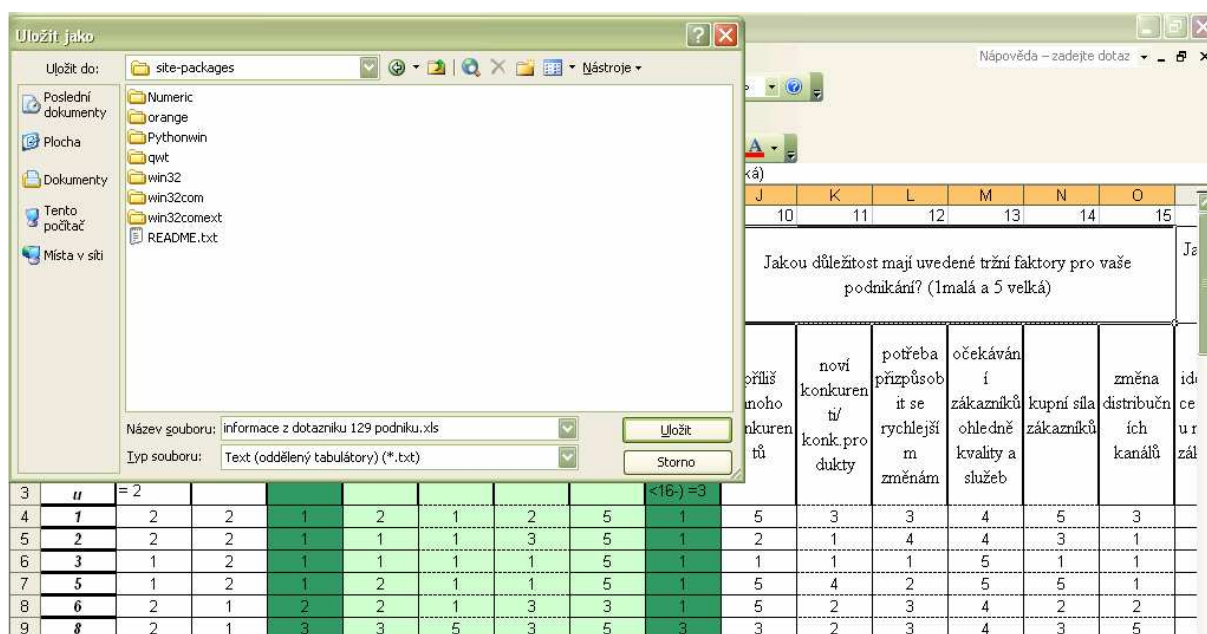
Uložit jako

Uložit do: site-packages

Nástroje

Poslední dokumenty

Plocha

Dokumenty

Tento počítač

Místa v síti

Numeric
orange
Pythonwin
qwt
win32
win32com
win32comext
README.txt

Název souboru: informace z dotazniku 129 podniku.xls

Typ souboru: Text (oddělený tabulátory) (*.txt)

Uložit

Storno

Nápověda – zadejte dotaz

ká)

| J | K | L | M | N | O |
|---|---|---|---|---|---|
| 10 | 11 | 12 | 13 | 14 | 15 |

Jakou důležitost mají uvedené tržní faktory pro vaše podnikání? (1malá a 5 velká)

Ja

příliš mnoho nkurentů | noví konkurenti/ konk.produkty | potřeba přizpůsobit se rychlejším změnám | očekávání zákazníků ohledně kvality a služeb | kupní síla zákazníků | změna distribučních kanálů | id ce u r zál

| 3 | u | = 2 | | | | | | | <16-) =3 | | | | | | |
|---|---|---|---|---|---|---|---|---|---|---|---|---|---|---|---|
| 4 | 1 | 2 | 2 | 1 | 2 | 1 | 2 | 5 | 1 | 5 | 3 | 3 | 4 | 5 | 3 |
| 5 | 2 | 2 | 2 | 1 | 1 | 1 | 3 | 5 | 1 | 2 | 1 | 4 | 4 | 3 | 1 |
| 6 | 3 | 1 | 2 | 1 | 1 | 1 | 1 | 5 | 1 | 1 | 1 | 1 | 5 | 1 | 1 |
| 7 | 5 | 1 | 2 | 1 | 2 | 1 | 1 | 5 | 1 | 5 | 4 | 2 | 5 | 5 | 1 |
| 8 | 6 | 2 | 1 | 2 | 2 | 1 | 3 | 3 | 1 | 5 | 2 | 3 | 4 | 2 | 2 |
| 9 | 8 | 2 | 1 | 3 | 3 | 5 | 3 | 5 | 3 | 3 | 2 | 3 | 4 | 3 | 5 |